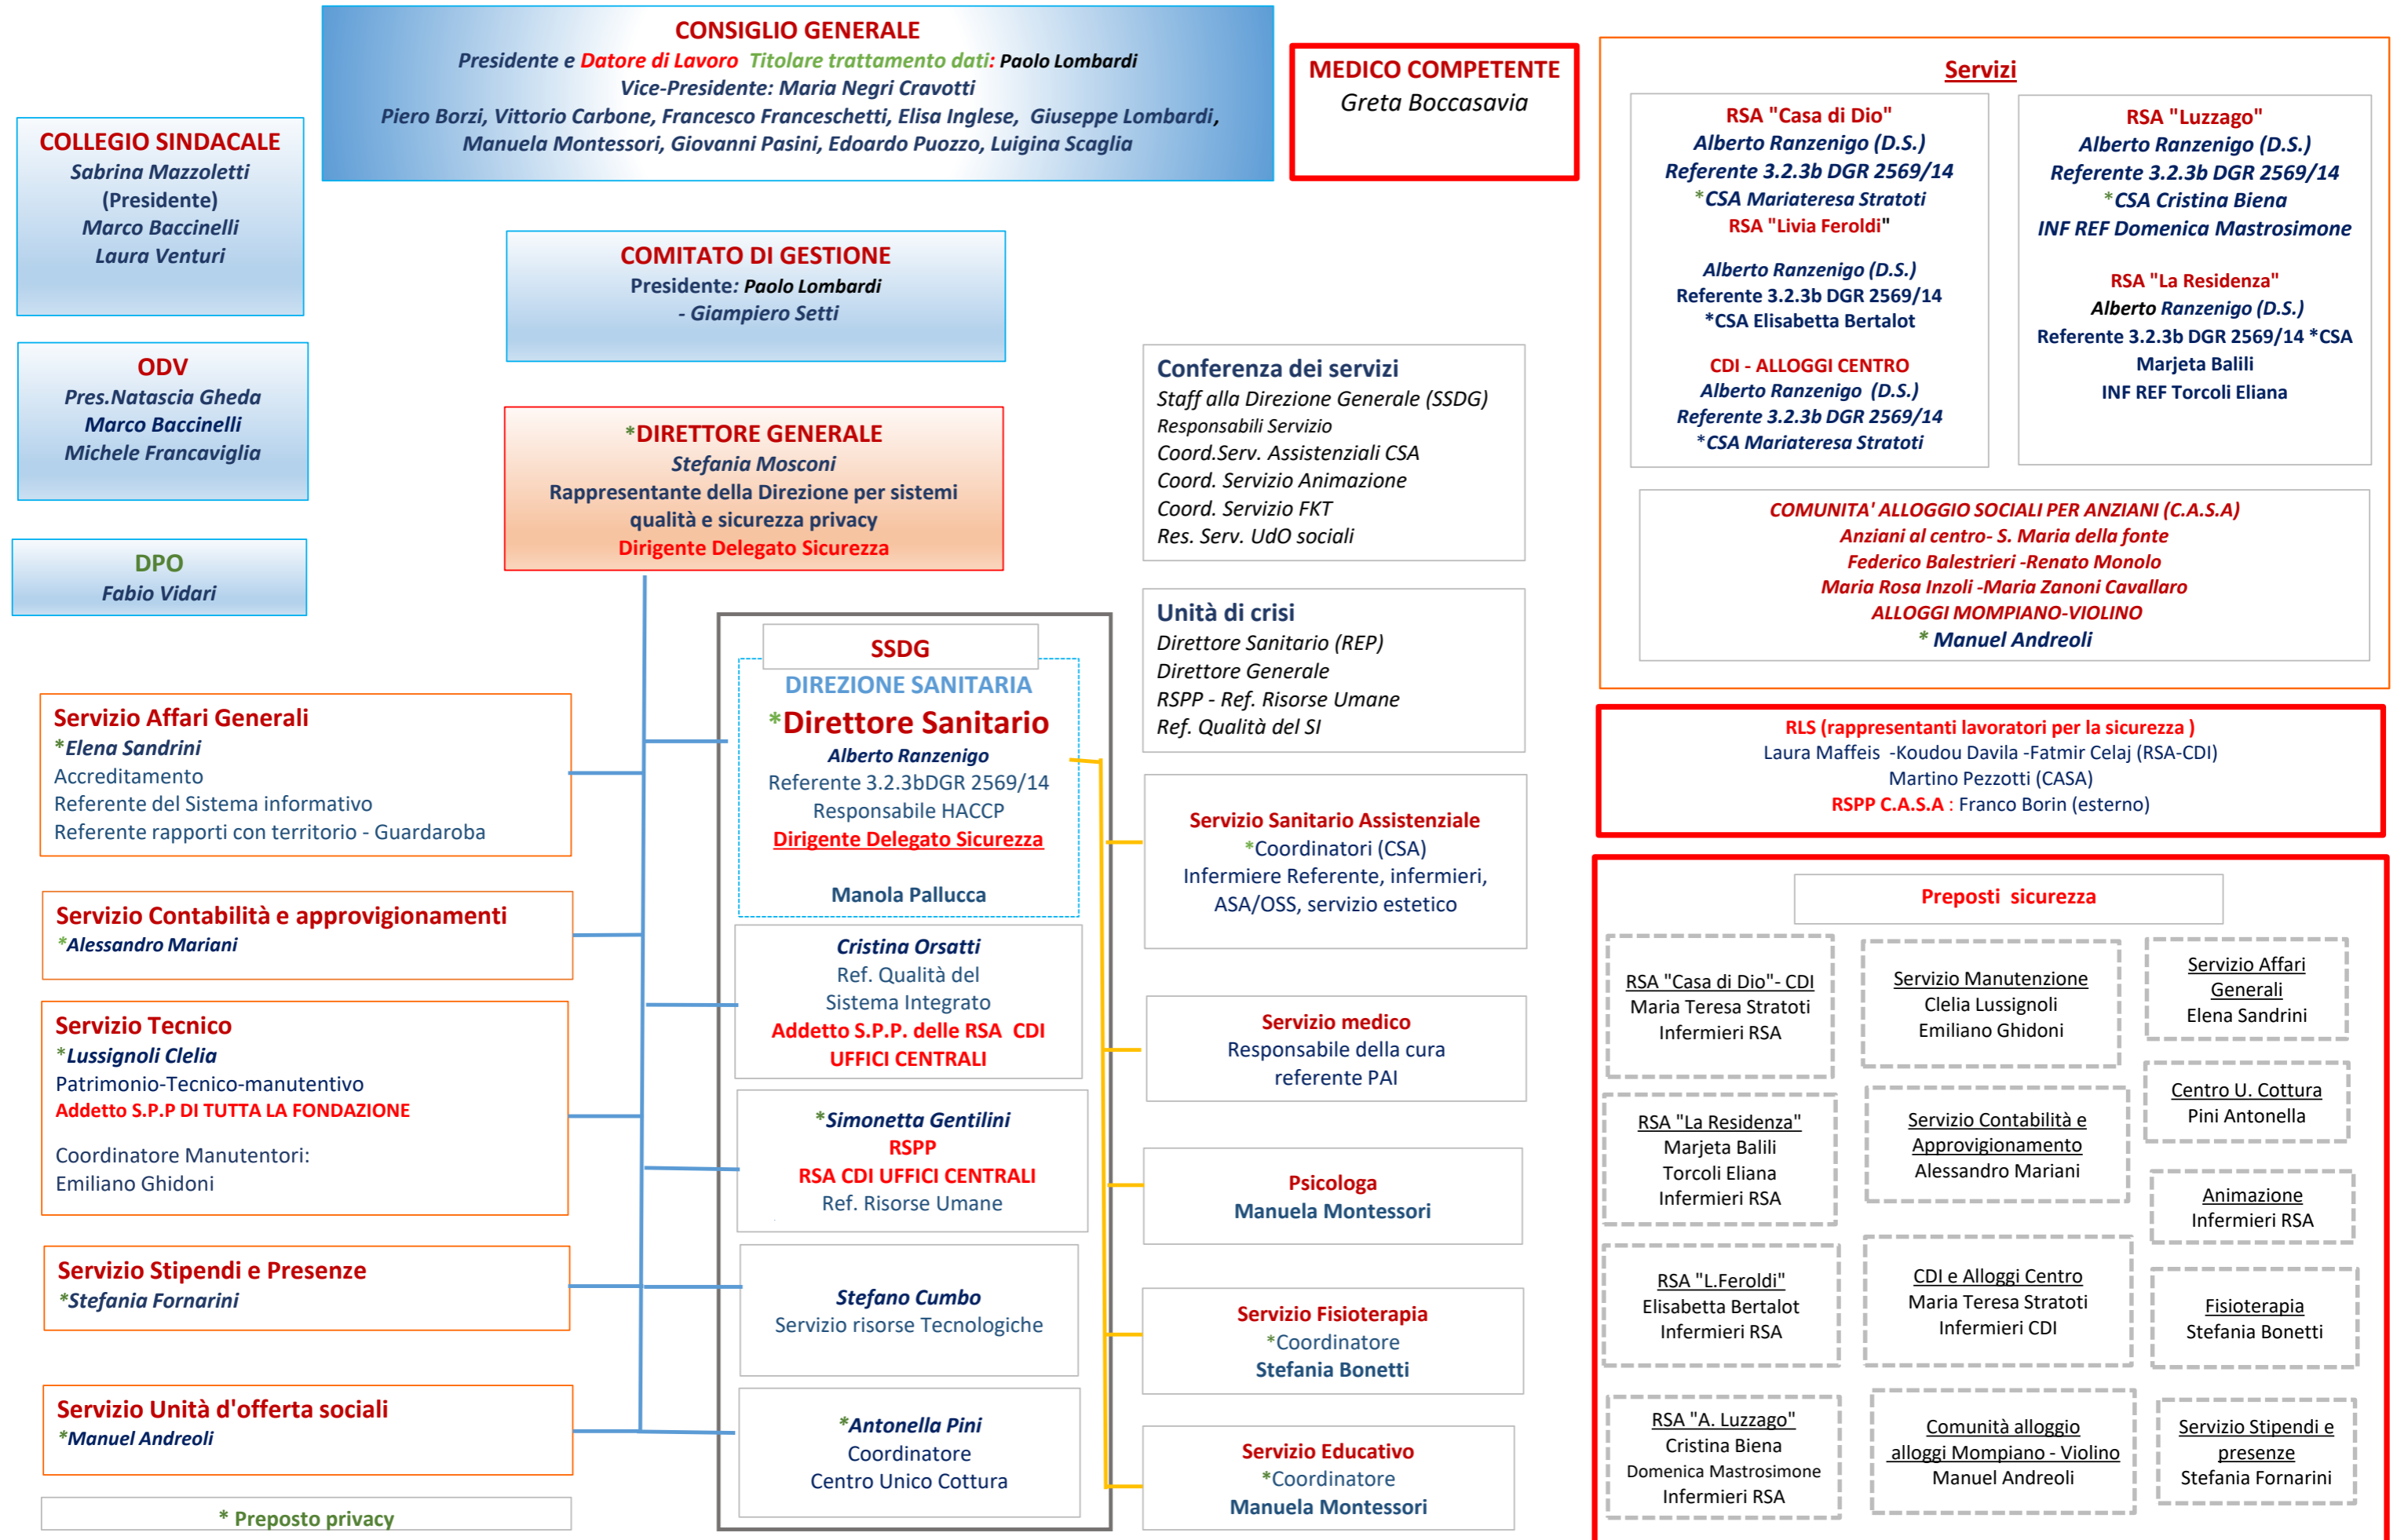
CONSIGLIO GENERALE
Presidente e Datore di Lavoro Titolare trattamento dati: Paolo Lombardi
Vice-Presidente: Maria Negri Cravotti
Piero Borzi, Vittorio Carbone, Francesco Franceschetti, Elisa Inglese, Giuseppe Lombardi, Manuela Montessori, Giovanni Pasini, Edoardo Puozzo, Luigina Scaglia

MEDICO COMPETENTE
Greta Boccasavia

Servizi

RSA "Casa di Dio"
Alberto Ranzenigo (D.S.)
Referente 3.2.3b DGR 2569/14
*CSA Mariateresa Stratoti
RSA "Livia Feroldi"

Alberto Ranzenigo (D.S.)
Referente 3.2.3b DGR 2569/14
*CSA Elisabetta Bertalot

CDI - ALLOGGI CENTRO
Alberto Ranzenigo (D.S.)
Referente 3.2.3b DGR 2569/14
*CSA Mariateresa Stratoti

RSA "Luzzago"
Alberto Ranzenigo (D.S.)
Referente 3.2.3b DGR 2569/14
*CSA Cristina Biena
INF REF Domenica Mastrosimone

RSA "La Residenza"
Alberto Ranzenigo (D.S.)
Referente 3.2.3b DGR 2569/14 *CSA Marjeta Balili
INF REF Torcoli Eliana

COMUNITA' ALLOGGIO SOCIALI PER ANZIANI (C.A.S.A)
Anziani al centro- S. Maria della fonte
Federico Balestrieri -Renato Monolo
Maria Rosa Inzoli -Maria Zanoni Cavallaro
ALLOGGI MOMPIANO-VIOLINO
* Manuel Andreoli

COLLEGIO SINDACALE
Sabrina Mazzoletti
(Presidente)
Marco Baccinelli
Laura Venturi

COMITATO DI GESTIONE
Presidente: Paolo Lombardi
- Giampiero Setti

ODV
Pres.Natascia Gheda
Marco Baccinelli
Michele Francaviglia

*DIRETTORE GENERALE
Stefania Mosconi
Rappresentante della Direzione per sistemi qualità e sicurezza privacy
Dirigente Delegato Sicurezza

DPO
Fabio Vidari

Conferenza dei servizi
Staff alla Direzione Generale (SSDG)
Responsabili Servizio
Coord.Serv. Assistenziali CSA
Coord. Servizio Animazione
Coord. Servizio FKT
Res. Serv. UdO sociali

Unità di crisi
Direttore Sanitario (REP)
Direttore Generale
RSPP - Ref. Risorse Umane
Ref. Qualità del SI

RLS (rappresentanti lavoratori per la sicurezza )
Laura Maffeis -Koudou Davila -Fatmir Celaj (RSA-CDI)
Martino Pezzotti (CASA)
RSPP C.A.S.A : Franco Borin (esterno)

SSDG
DIREZIONE SANITARIA
*Direttore Sanitario
Alberto Ranzenigo
Referente 3.2.3bDGR 2569/14
Responsabile HACCP
Dirigente Delegato Sicurezza

Manola Pallucca

Servizio Affari Generali
*Elena Sandrini
Accreditamento
Referente del Sistema informativo
Referente rapporti con territorio - Guardaroba

Servizio Sanitario Assistenziale
*Coordinatori (CSA)
Infermiere Referente, infermieri, ASA/OSS, servizio estetico

Servizio Contabilità e approvigionamenti
*Alessandro Mariani

Cristina Orsatti
Ref. Qualità del Sistema Integrato
Addetto S.P.P. delle RSA CDI UFFICI CENTRALI

Servizio Tecnico
*Lussignoli Clelia
Patrimonio-Tecnico-manutentivo
Addetto S.P.P DI TUTTA LA FONDAZIONE

Coordinatore Manutentori:
Emiliano Ghidoni

Servizio medico
Responsabile della cura
referente PAI

*Simonetta Gentilini
RSPP
RSA CDI UFFICI CENTRALI
Ref. Risorse Umane

Psicologa
Manuela Montessori

Servizio Stipendi e Presenze
*Stefania Fornarini

Stefano Cumbo
Servizio risorse Tecnologiche

Servizio Fisioterapia
*Coordinatore
Stefania Bonetti

Servizio Unità d'offerta sociali
*Manuel Andreoli

*Antonella Pini
Coordinatore
Centro Unico Cottura

Servizio Educativo
*Coordinatore
Manuela Montessori

* Preposto privacy

Preposti sicurezza

RSA "Casa di Dio"- CDI
Maria Teresa Stratoti
Infermieri RSA

Servizio Manutenzione
Clelia Lussignoli
Emiliano Ghidoni

Servizio Affari Generali
Elena Sandrini

Centro U. Cottura
Pini Antonella

RSA "La Residenza"
Marjeta Balili
Torcoli Eliana
Infermieri RSA

Servizio Contabilità e Approvigionamento
Alessandro Mariani

Animazione
Infermieri RSA

RSA "L.Feroldi"
Elisabetta Bertalot
Infermieri RSA

CDI e Alloggi Centro
Maria Teresa Stratoti
Infermieri CDI

Fisioterapia
Stefania Bonetti

RSA "A. Luzzago"
Cristina Biena
Domenica Mastrosimone
Infermieri RSA

Comunità alloggio alloggi Mompiano - Violino
Manuel Andreoli

Servizio Stipendi e presenze
Stefania Fornarini